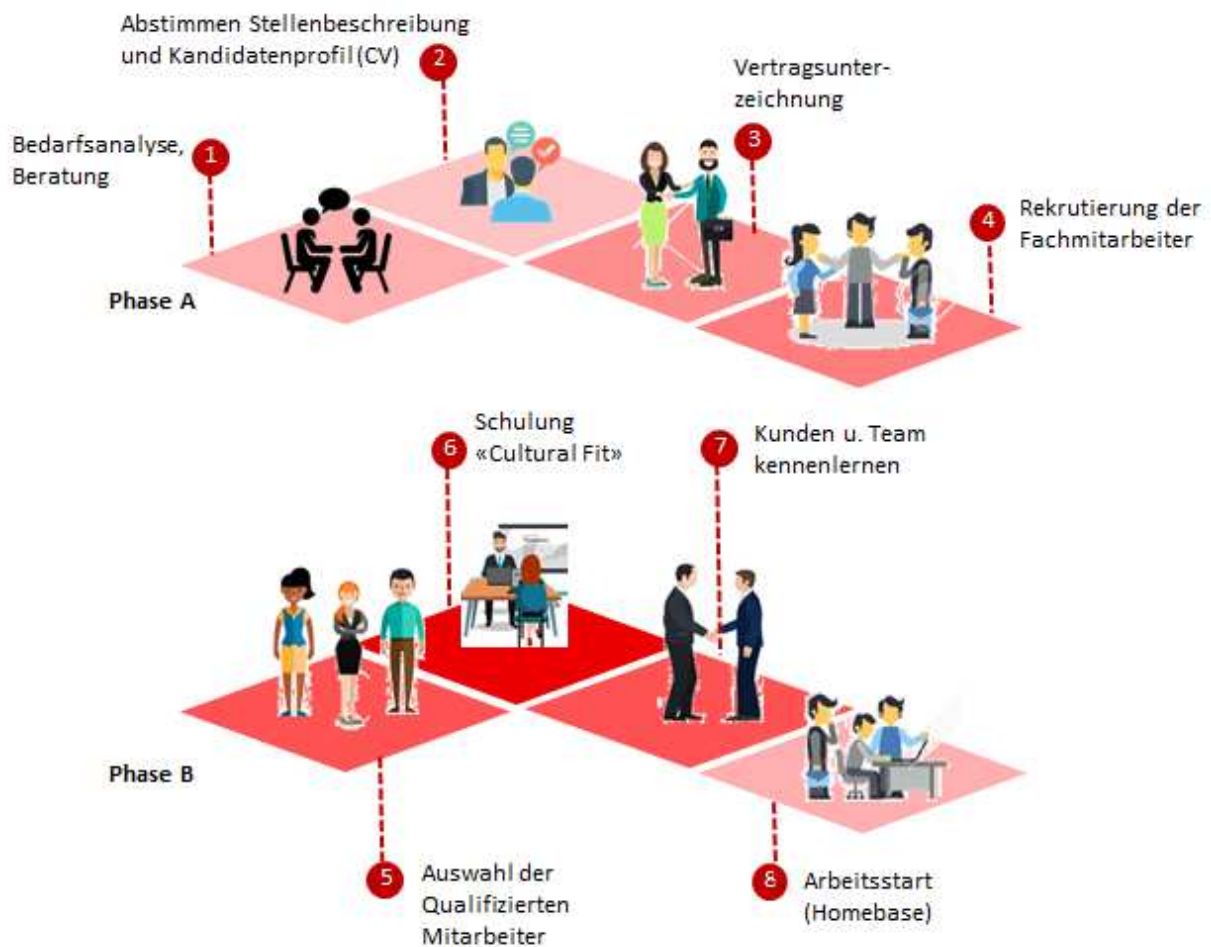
Abstimmen Stellenbeschreibung und Kandidatenprofil (CV)

2

Vertragsunterzeichnung

3

Bedarfsanalyse, Beratung

1

Rekrutierung der Fachmitarbeiter

4

Phase A

Schulung «Cultural Fit»

6

Kunden u. Team kennenlernen

7

Phase B

5

Auswahl der Qualifizierten Mitarbeiter

8

Arbeitsstart (Homebase)